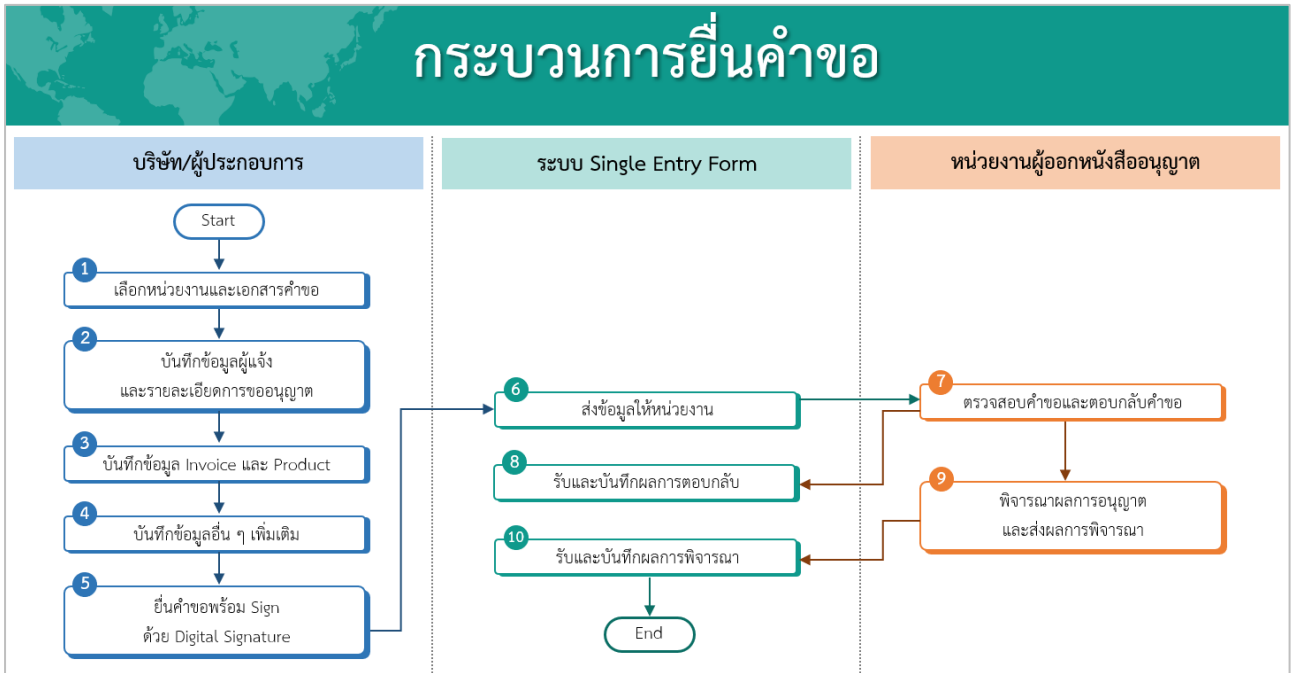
กระบวนการยื่นคำขอ

บริษัท/ผู้ประกอบการ

Start

1
เลือกหน่วยงานและเอกสารคำขอ

2
บันทึกข้อมูลผู้แจ้ง และรายละเอียดการขออนุญาต

3
บันทึกข้อมูล Invoice และ Product

4
บันทึกข้อมูลอื่น ๆ เพิ่มเติม

5
ยื่นคำขอพร้อม Sign ด้วย Digital Signature

ระบบ Single Entry Form

6
ส่งข้อมูลให้หน่วยงาน

8
รับและบันทึกผลการตอบกลับ

10
รับและบันทึกผลการพิจารณา

End

หน่วยงานผู้ออกหนังสืออนุญาต

7
ตรวจสอบคำขอและตอบกลับคำขอ

9
พิจารณาผลการอนุญาต และส่งผลการพิจารณา